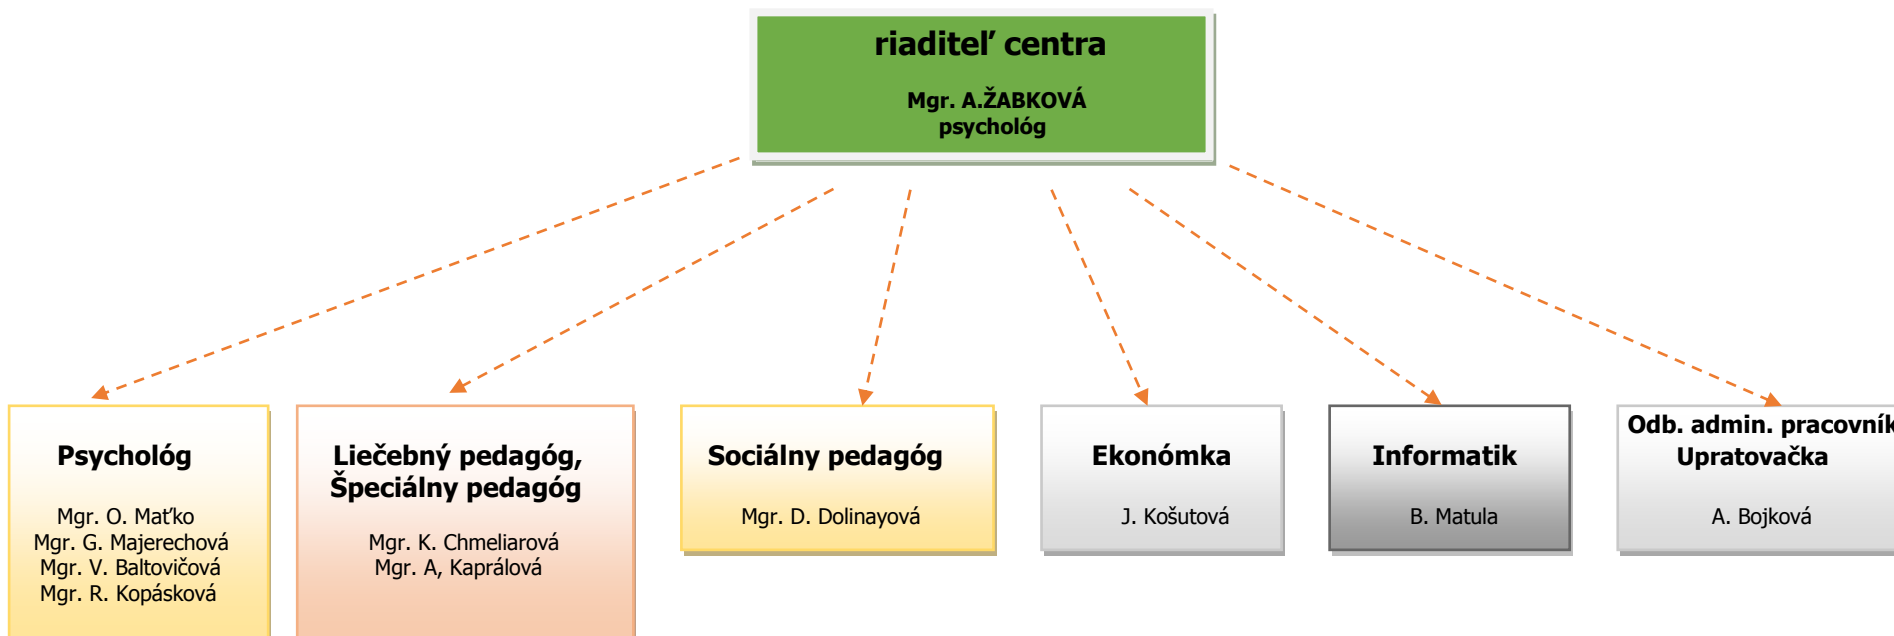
riaditeľ centra

Mgr. A.ŽABKOVÁ
psychológ

Psychológ

Mgr. O. Maťko
Mgr. G. Majerechová
Mgr. V. Baltovičová
Mgr. R. Kopásková

Liečebný pedagóg,
Špeciálny pedagóg

Mgr. K. Chmeliarová
Mgr. A, Kaprálová

Sociálny pedagóg

Mgr. D. Dolinayová

Ekonómka

J. Košutová

Informatik

B. Matula

Odb. admin. pracovník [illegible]
Upratovačka

A. Bojková